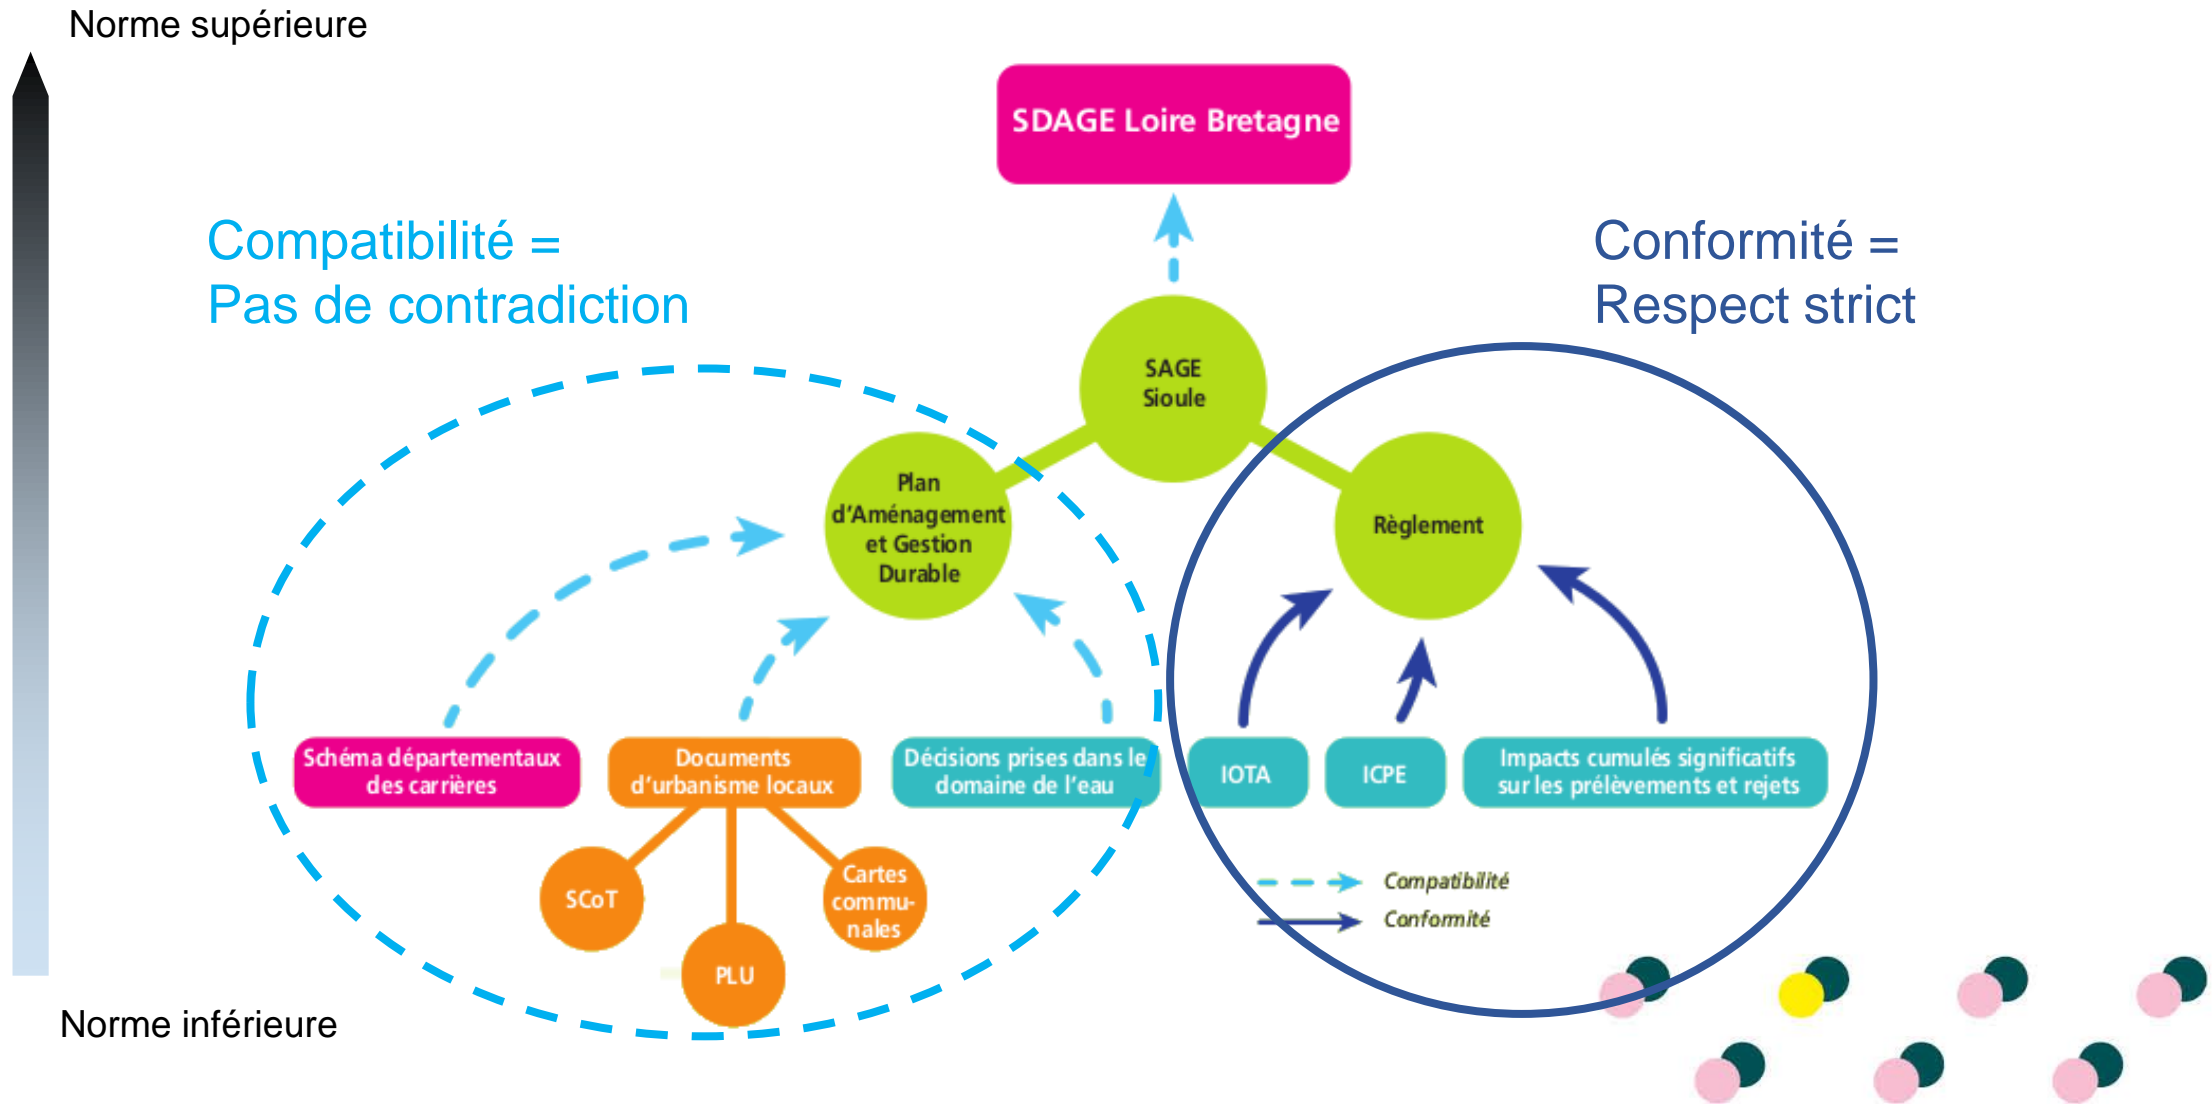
Norme supérieure

SDAGE Loire Bretagne

Compatibilité =
Pas de contradiction

Conformité =
Respect strict

SAGE Sioule

Plan d'Aménagement et Gestion Durable

Règlement

Schéma départementaux des carrières

Documents d'urbanisme locaux

Décisions prises dans le domaine de l'eau

IOTA

ICPE

Impacts cumulés significatifs sur les prélèvements et rejets

SCoT

PLU

Cartes communales

Compatibilité
Conformité

Norme inférieure